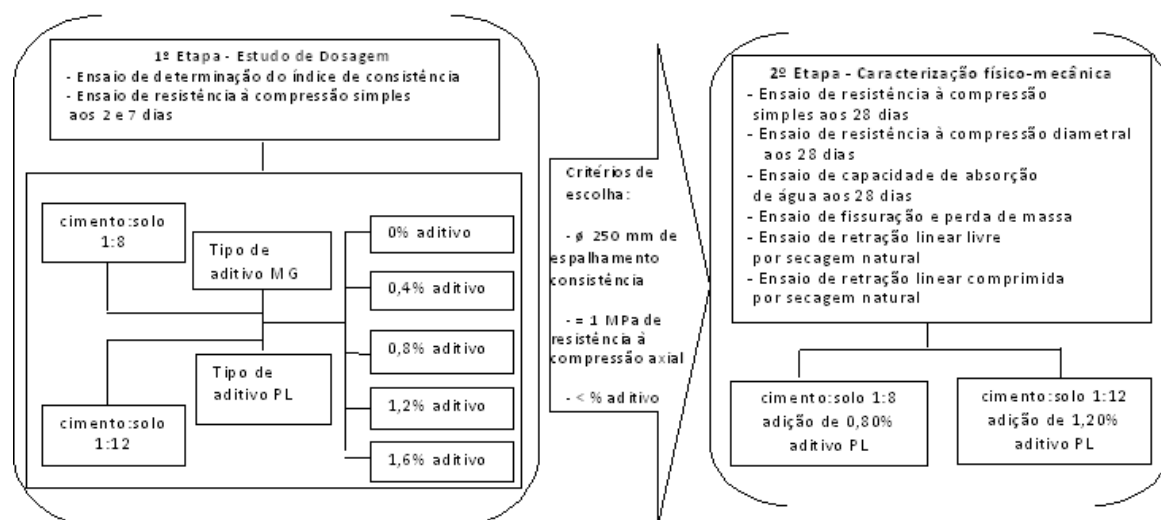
1ª Etapa - Estudo de Dosagem
- Ensaio de determinação do índice de consistência
- Ensaio de resistência à compressão simples aos 2 e 7 dias

cimento:solo 1:8

Tipo de aditivo MG

0% aditivo

0,4% aditivo

0,8% aditivo

Tipo de aditivo PL

1,2% aditivo

cimento:solo 1:12

1,6% aditivo

Critérios de escolha:

- ø 250 mm de espalhamento consistência

- = 1 MPa de resistência à compressão axial

- < % aditivo

2ª Etapa - Caracterização físico-mecânica
- Ensaio de resistência à compressão simples aos 28 dias
- Ensaio de resistência à compressão diametral aos 28 dias
- Ensaio de capacidade de absorção de água aos 28 dias
- Ensaio de fissuração e perda de massa
- Ensaio de retração linear livre por secagem natural
- Ensaio de retração linear comprimida por secagem natural

cimento:solo 1:8 adição de 0,80% aditivo PL

cimento:solo 1:12 adição de 1,20% aditivo PL